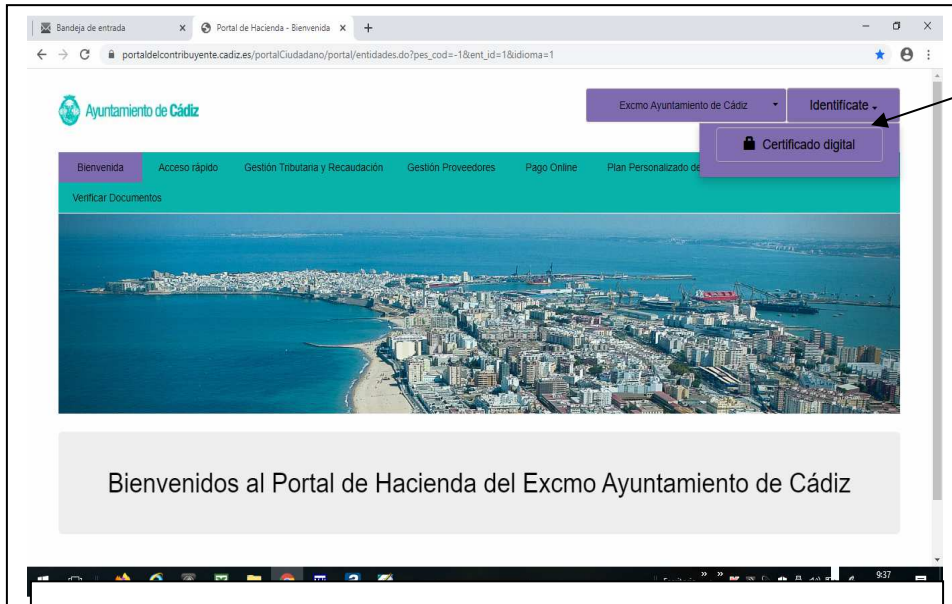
Bandeja de entrada × Portal de Hacienda - Bienvenida × +

portaldelcontribuyente.cadiz.es/portalCiudadano/portal/entidades.do?pes_cod=-1&ent_id=1&idioma=1

Ayuntamiento de Cádiz

Excmo Ayuntamiento de Cádiz

Identifícate

Certificado digital

Bienvenida | Acceso rápido | Gestión Tributaria y Recaudación | Gestión Proveedores | Pago Online | Plan Personalizado de

Verificar Documentos

Bienvenidos al Portal de Hacienda del Excmo Ayuntamiento de Cádiz

9:37